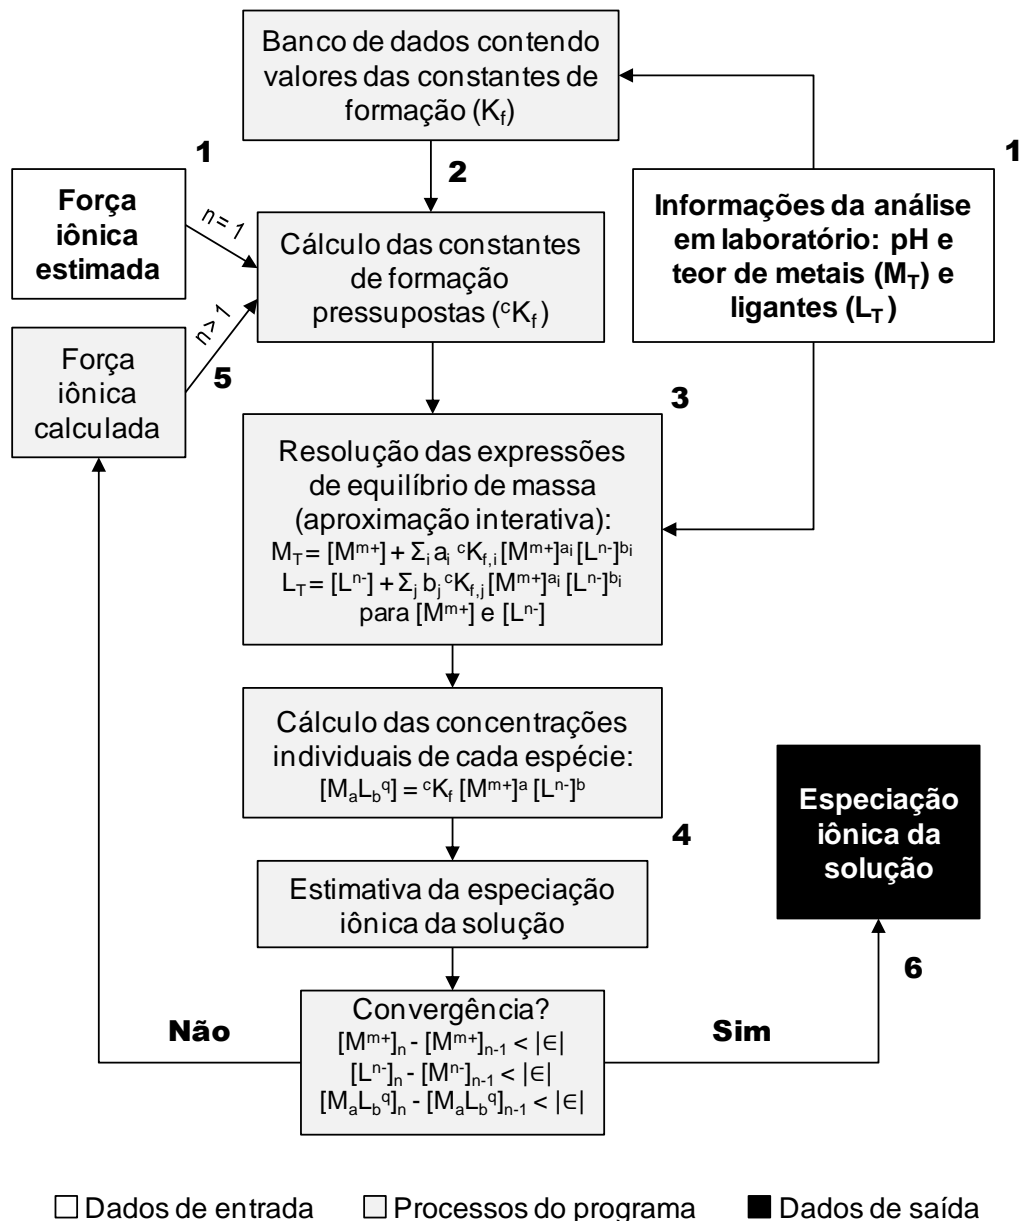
Banco de dados contendo valores das constantes de formação ($K_f$)

1

2

1

Força iônica estimada

$n = 1$

Cálculo das constantes de formação pressupostas ($^cK_f$)

Informações da análise em laboratório: pH e teor de metais ($M_T$) e ligantes ($L_T$)

Força iônica calculada

$n > 1$

5

3

Resolução das expressões de equilíbrio de massa (aproximação interativa):
$M_T = [M^{m+}] + \Sigma_i a_i \, ^cK_{f,i} [M^{m+}]^{a_i} [L^{n-}]^{b_i}$
$L_T = [L^{n-}] + \Sigma_j b_j \, ^cK_{f,j} [M^{m+}]^{a_i} [L^{n-}]^{b_i}$
para $[M^{m+}]$ e $[L^{n-}]$

Cálculo das concentrações individuais de cada espécie:
$[M_aL_b{}^q] = {}^cK_f [M^{m+}]^a [L^{n-}]^b$

Especiação iônica da solução

4

Estimativa da especiação iônica da solução

6

Convergência?
$[M^{m+}]_n - [M^{m+}]_{n-1} < |\in|$
$[L^{n-}]_n - [M^{n-}]_{n-1} < |\in|$
$[M_aL_b{}^q]_n - [M_aL_b{}^q]_{n-1} < |\in|$

Não

Sim

Dados de entrada
Processos do programa
Dados de saída